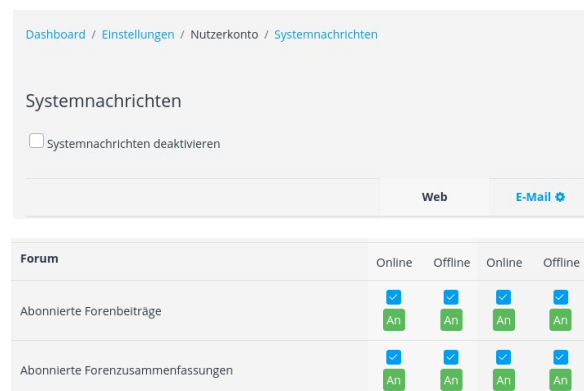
Dashboard / Einstellungen / Nutzerkonto / Systemnachrichten

Systemnachrichten

Systemnachrichten deaktivieren

| | Web | | E-Mail | |
|---|---|---|---|---|
| **Forum** | Online | Offline | Online | Offline |
| Abonnierte Forenbeiträge | An | An | An | An |
| Abonnierte Forenzusammenfassungen | An | An | An | An |